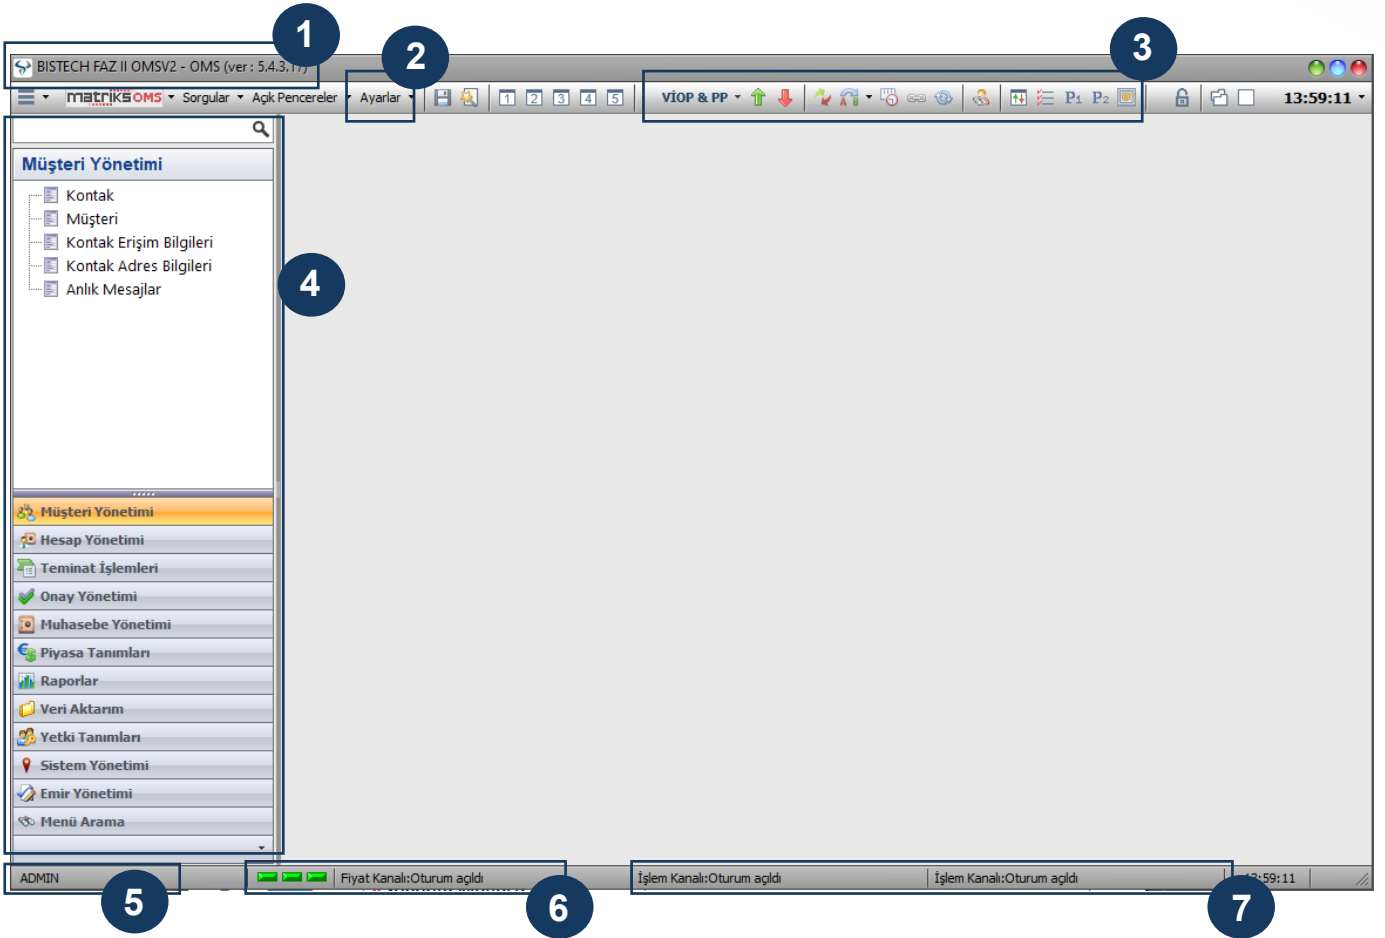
1

BISTECH FAZ II OMSV2 - OMS (ver : 5.4.3.1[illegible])

2

3

matriks OMS Sorgular Açık Pencereler Ayarlar 1 2 3 4 5 VİOP & PP P1 P2 13:59:11

Müşteri Yönetimi

Kontak
Müşteri
Kontak Erişim Bilgileri
Kontak Adres Bilgileri
Anlık Mesajlar

4

Müşteri Yönetimi
Hesap Yönetimi
Teminat İşlemleri
Onay Yönetimi
Muhasebe Yönetimi
Piyasa Tanımları
Raporlar
Veri Aktarım
Yetki Tanımları
Sistem Yönetimi
Emir Yönetimi
Menü Arama

ADMIN Fiyat Kanalı:Oturum açıldı İşlem Kanalı:Oturum açıldı İşlem Kanalı:Oturum açıldı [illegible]3:59:11

5

6

7